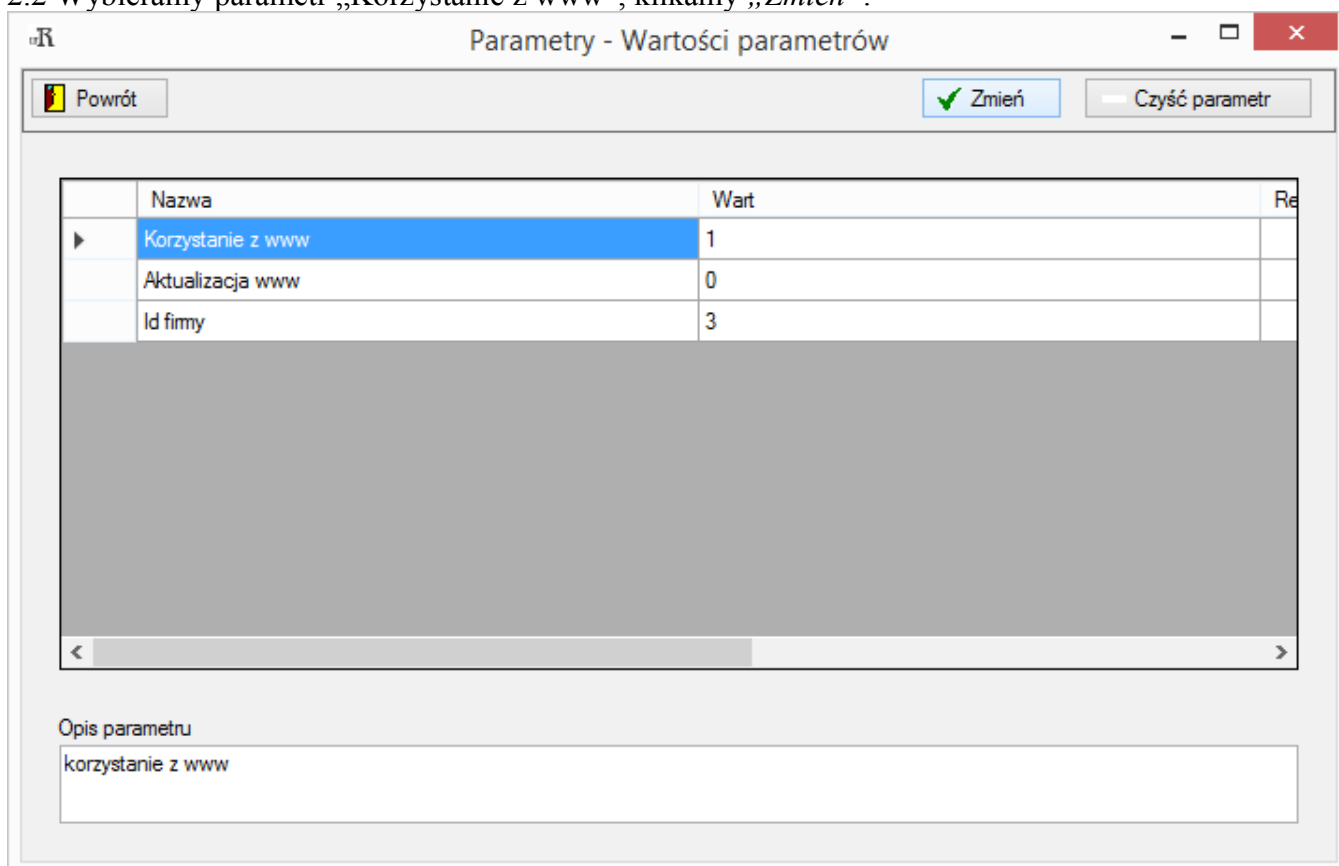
2.2 Wybieramy parametr „Korzystanie z www", klikamy „Zmień".

Parametry - Wartości parametrów

Powrót

Zmień

Czyść parametr

|  | Nazwa | Wart | Re |
|---|---|---|---|
| ▶ | Korzystanie z www | 1 |  |
|  | Aktualizacja www | 0 |  |
|  | Id firmy | 3 |  |

Opis parametru

korzystanie z www